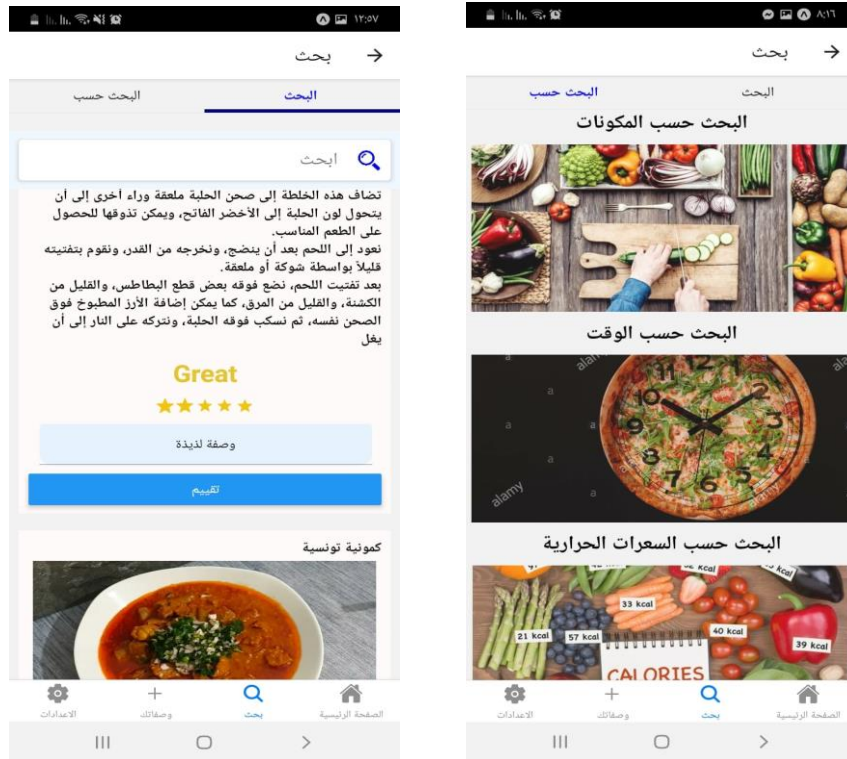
١٢:٥٧

بحث

البحث حسب | البحث

ابحث

تضاف هذه الخلطة إلى صحن الحلبة ملعقة وراء أخرى إلى أن يتحول لون الحلبة إلى الأخضر الفاتح، ويمكن تذوقها للحصول على الطعم المناسب.
نعود إلى اللحم بعد أن ينضج، ونخرجه من القدر، ونقوم بتفتيته قليلاً بواسطة شوكة أو ملعقة.
بعد تفتيت اللحم، نضع فوقه بعض قطع البطاطس، والقليل من الكشنة، والقليل من المرق، كما يمكن إضافة الأرز المطبوخ فوق الصحن نفسه، ثم نسكب فوقه الحلبة، ونتركه على النار إلى أن يغل

Great
★★★★★

وصفة لذيذة

تقييم

كمونية تونسية

الاعدادات | وصفاتك | بحث | الصفحة الرئيسية

٨:١٦

بحث

البحث | البحث حسب

البحث حسب المكونات

البحث حسب الوقت

alamy

البحث حسب السعرات الحرارية

33 kcal
21 kcal
57 kcal
40 kcal
39 kcal
kcal
kcal
CALORIES

الاعدادات | وصفاتك | بحث | الصفحة الرئيسية